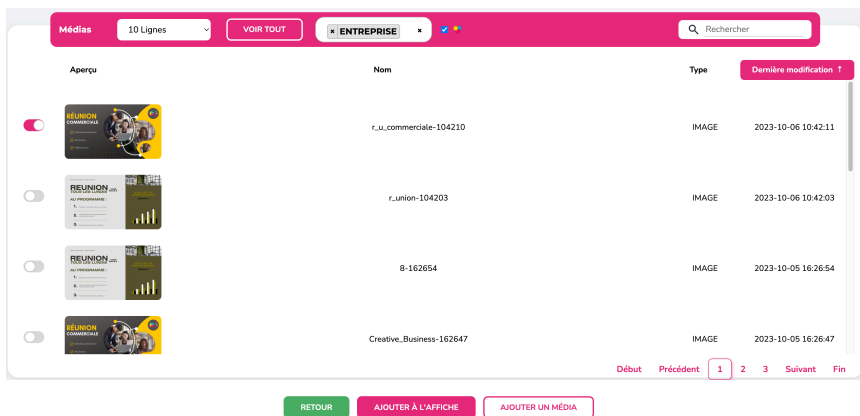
Médias 10 Lignes VOIR TOUT × ENTREPRISE × Rechercher

| | Aperçu | Nom | Type | Dernière modification ↑ |
|---|---|---|---|---|
| | RÉUNION COMMERCIALE | r_u_commerciale-104210 | IMAGE | 2023-10-06 10:42:11 |
| | RÉUNION TOUS LES LUNDIS AU PROGRAMME : 1. 2. 3. | r_union-104203 | IMAGE | 2023-10-06 10:42:03 |
| | RÉUNION TOUS LES LUNDIS AU PROGRAMME : 1. 2. 3. | 8-162654 | IMAGE | 2023-10-05 16:26:54 |
| | RÉUNION COMMERCIALE | Creative_Business-162647 | IMAGE | 2023-10-05 16:26:47 |

Début Précédent 1 2 3 Suivant Fin

RETOUR AJOUTER À L'AFFICHE AJOUTER UN MÉDIA